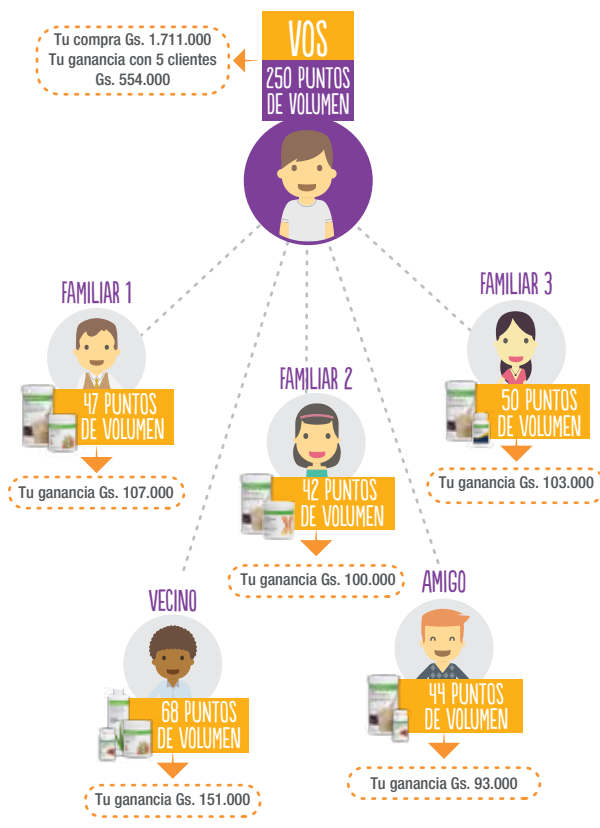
Tu compra Gs. 1.711.000
Tu ganancia con 5 clientes
Gs. 554.000

VOS
250 PUNTOS DE VOLUMEN

FAMILIAR 1
47 PUNTOS DE VOLUMEN
Tu ganancia Gs. 107.000

FAMILIAR 2
42 PUNTOS DE VOLUMEN
Tu ganancia Gs. 100.000

FAMILIAR 3
50 PUNTOS DE VOLUMEN
Tu ganancia Gs. 103.000

VECINO
68 PUNTOS DE VOLUMEN
Tu ganancia Gs. 151.000

AMIGO
44 PUNTOS DE VOLUMEN
Tu ganancia Gs. 93.000